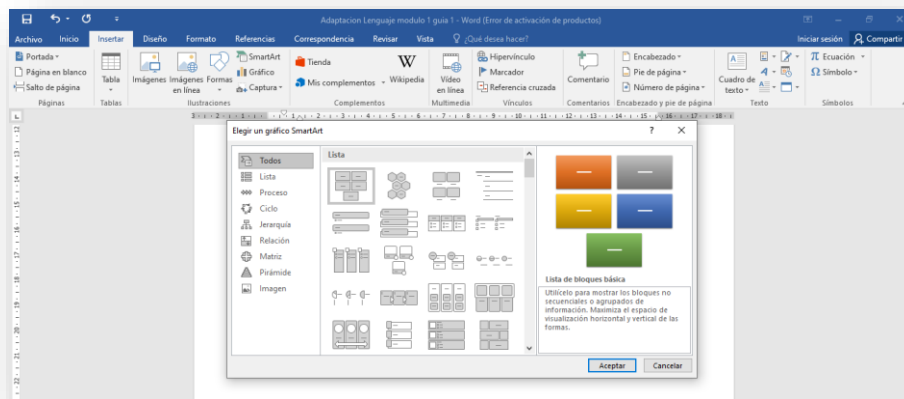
Adaptacion Lenguaje modulo 1 guia 1 - Word (Error de activación de productos)

Archivo Inicio Insertar Diseño Formato Referencias Correspondencia Revisar Vista ¿Qué desea hacer? Iniciar sesión Compartir

Portada
Página en blanco
Salto de página
Páginas

Tabla
Tablas

Imágenes Imágenes en línea Formas SmartArt Gráfico Captura
Ilustraciones

Tienda
Mis complementos Wikipedia
Complementos

Vídeo en línea
Multimedia

Hipervínculo
Marcador
Referencia cruzada
Vínculos

Comentario
Comentarios

Encabezado
Pie de página
Número de página
Encabezado y pie de página

Cuadro de texto
Texto

Ecuación
Símbolo
Símbolos

Elegir un gráfico SmartArt ? ✕

Todos
Lista
Proceso
Ciclo
Jerarquía
Relación
Matriz
Pirámide
Imagen

Lista

Lista de bloques básica

Utilícelo para mostrar los bloques no secuenciales o agrupados de información. Maximiza el espacio de visualización horizontal y vertical de las formas.

Aceptar Cancelar